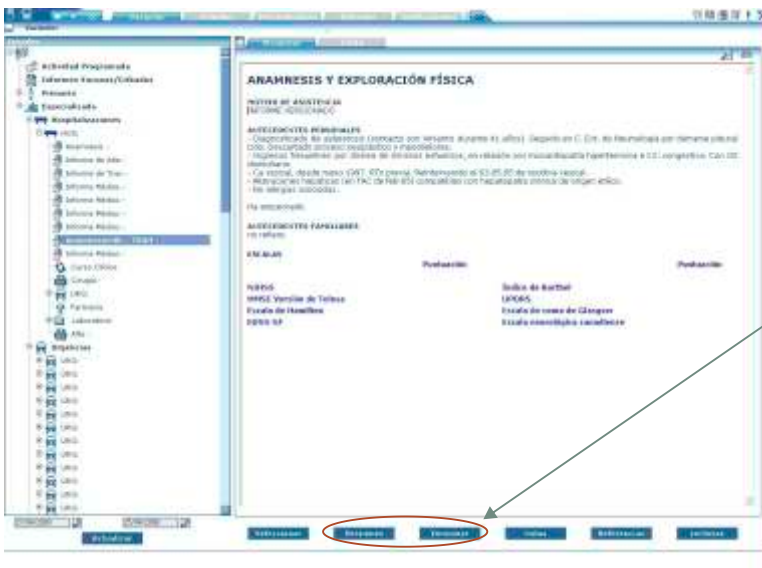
Actividad Programada
Informes Externos/Cribados
Primaria
Especializada
Hospitalizaciones
UKG
UKG
UKG
UKG
UKG
UKG
UKG
UKG
UKG
UKG
UKG
UKG
UKG
Actualizar

ANAMNESIS Y EXPLORACIÓN FÍSICA

MOTIVO DE ASISTENCIA
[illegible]

ANTECEDENTES PERSONALES
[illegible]

ANTECEDENTES FAMILIARES
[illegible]

ESCALAS
Puntuación
Puntuación

NIHSS
Índice de Barthel
MMSE Versión de Tolosa
UPDRS
Escala de Hamilton
Escala de coma de Glasgow
EDSS SF
Escala neurológica canadiense

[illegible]
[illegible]
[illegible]
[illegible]
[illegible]
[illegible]